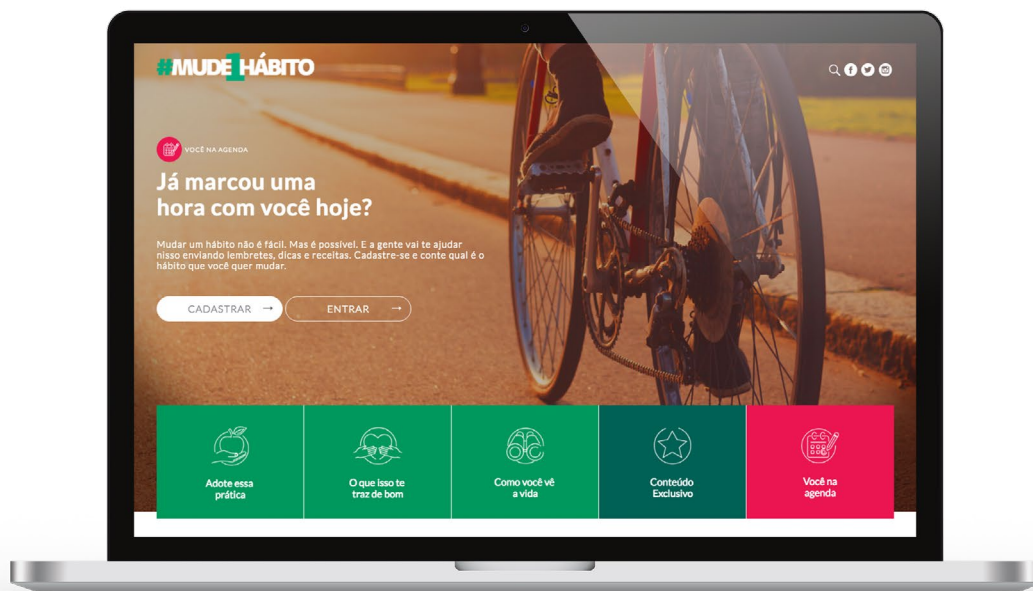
#MUDE1HÁBITO

VOCÊ NA AGENDA

Já marcou uma hora com você hoje?

Mudar um hábito não é fácil. Mas é possível. E a gente vai te ajudar nisso enviando lembretes, dicas e receitas. Cadastre-se e conte qual é o hábito que você quer mudar.

CADASTRAR →

ENTRAR →

Adote essa prática

O que isso te traz de bom

Como você vê a vida

Conteúdo Exclusivo

Você na agenda